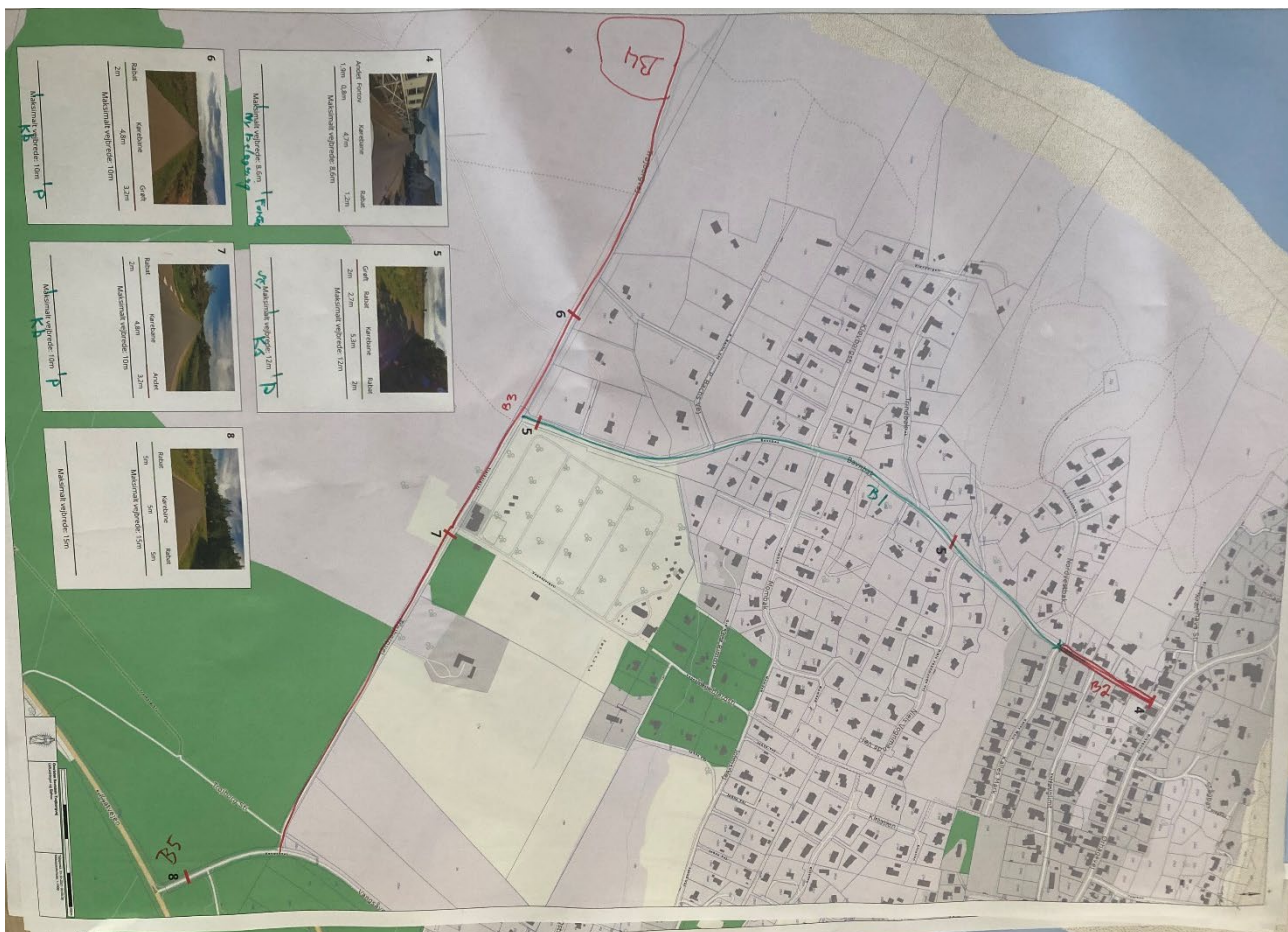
B4

4
Andet Fortov Kørebane Rabat
1,9m 0,8m 4,7m 1,2m
Maksimalt vejbredde: 8,6m
Maksimalt vejbrede: 8,6m
m. belægning
Fort

6
Rabat Kørebane Grøft
2m 4,8m 3,2m
Maksimalt vejbrede: 10m
Maksimalt vejbrede: 10m
Kb P

5
Grøft Rabat Kørebane Rabat
2m 2,7m 5,3m 2m
Maksimalt vejbrede: 12m
Maksimalt vejbrede: 12m
Cy Kb P

7
Rabat Kørebane Andet
2m 4,8m 3,2m
Maksimalt vejbrede: 10m
Maksimalt vejbrede: 10m
Kb P

8
Rabat Kørebane Rabat
5m 5m 5m
Maksimalt vejbrede: 15m
Maksimalt vejbrede: 15m

6
B3
5
7
B1
5
B2
4
B5
8